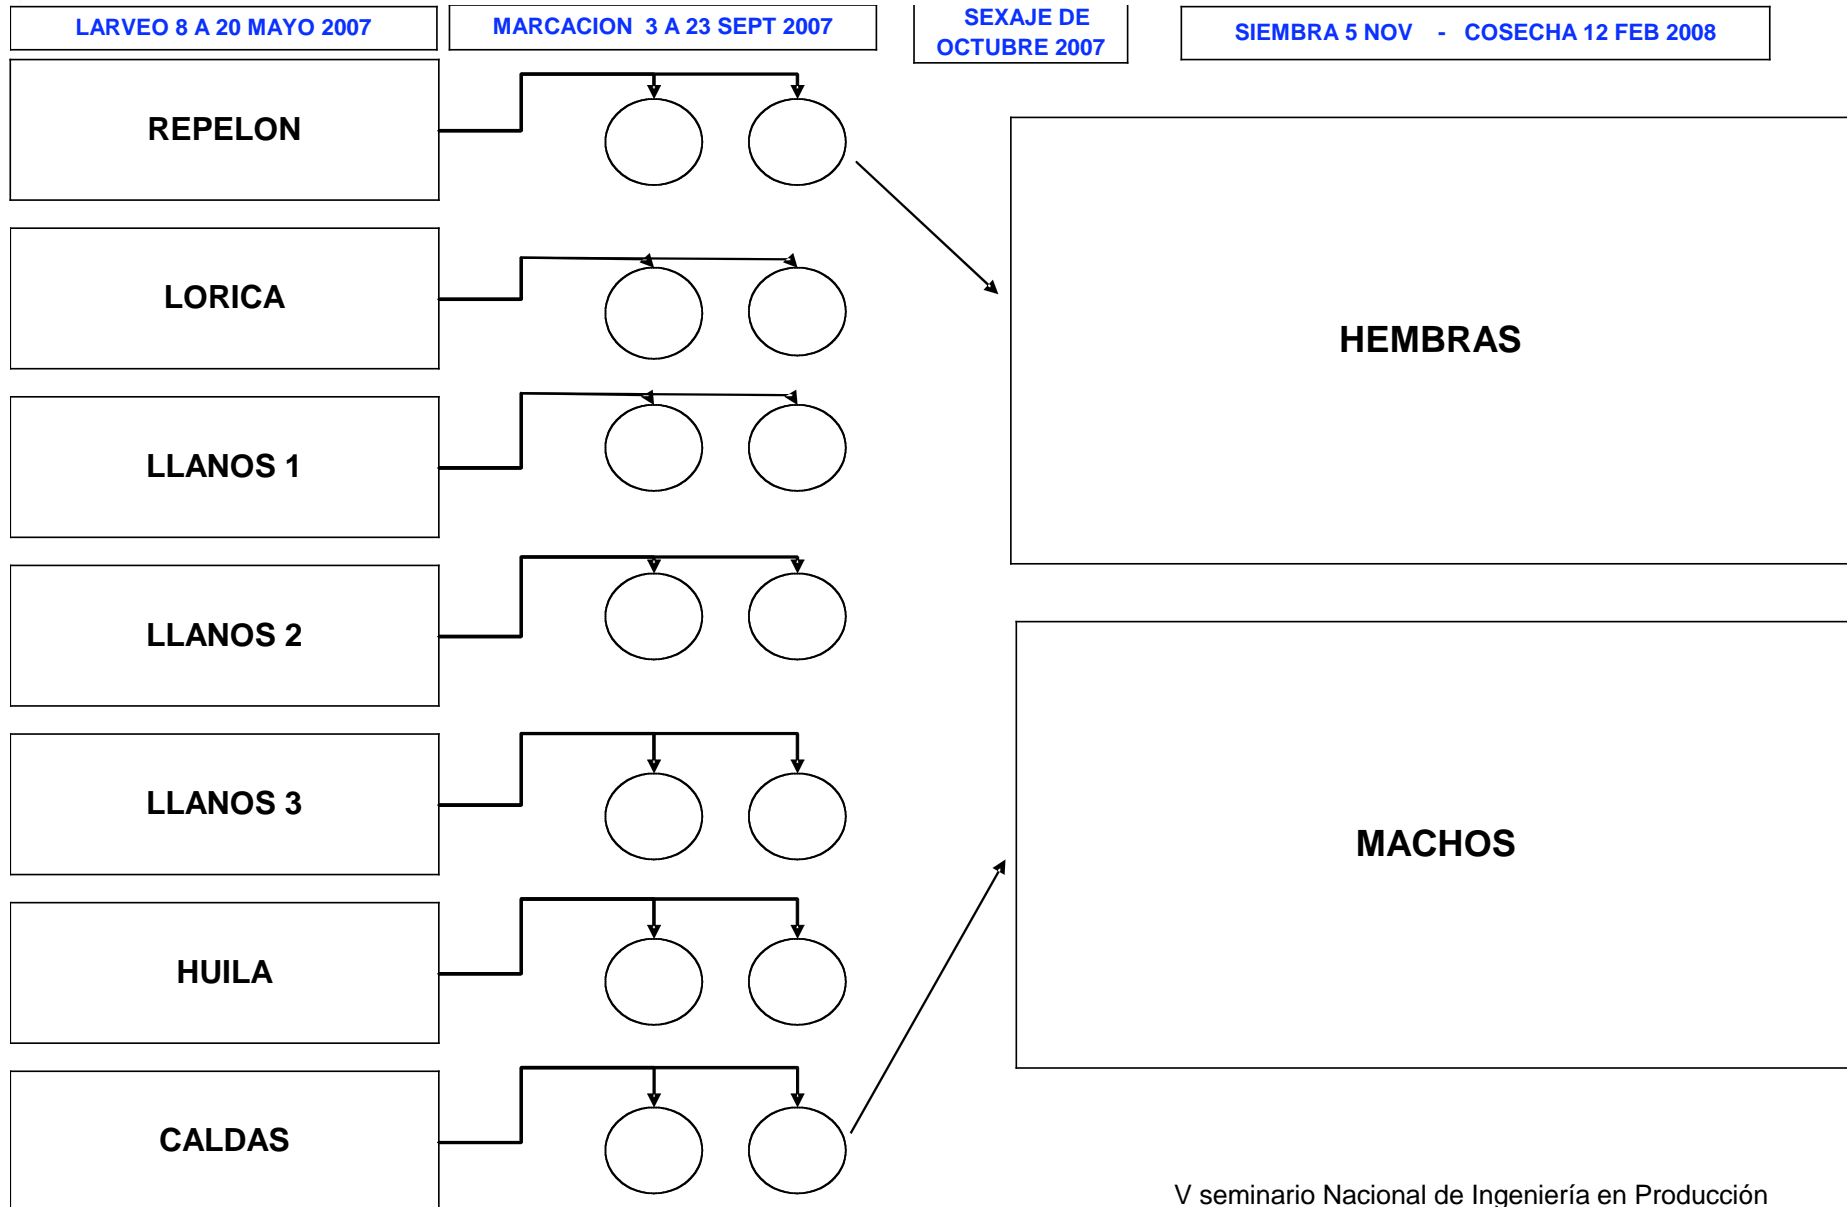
LARVEO 8 A 20 MAYO 2007

MARCACION 3 A 23 SEPT 2007

SEXAJE DE OCTUBRE 2007

SIEMBRA 5 NOV - COSECHA 12 FEB 2008

REPELON

LORICA

LLANOS 1

LLANOS 2

LLANOS 3

HUILA

CALDAS

HEMBRAS

MACHOS

V seminario Nacional de Ingeniería en Producción